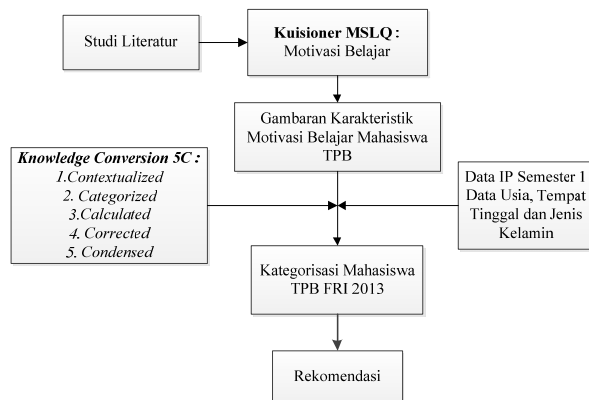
Studi Literatur

Kuisioner MSLQ : Motivasi Belajar

Gambaran Karakteristik Motivasi Belajar Mahasiswa TPB

Knowledge Conversion 5C :
1.Contextualized
2. Categorized
3.Calculated
4. Corrected
5. Condensed

Data IP Semester 1 Data Usia, Tempat Tinggal dan Jenis Kelamin

Kategorisasi Mahasiswa TPB FRI 2013

Rekomendasi